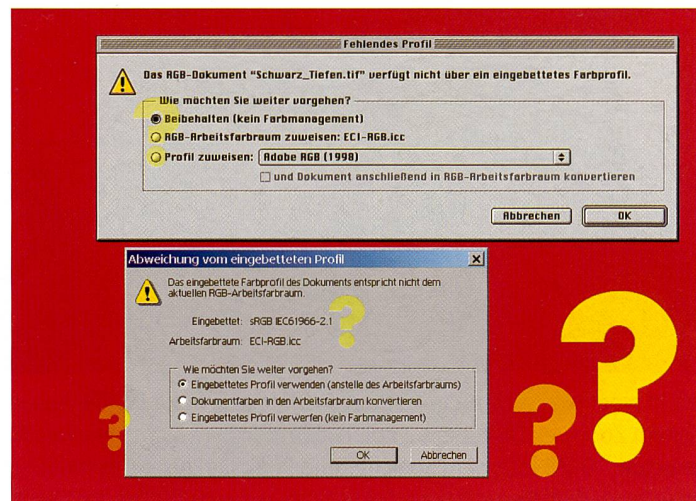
Fehlendes Profil

Das RGB-Dokument "Schwarz_Tiefen.tif" verfügt nicht über ein eingebettetes Farbprofil.

Wie möchten Sie weiter vorgehen?
Beibehalten (kein Farbmanagement)
RGB-Arbeitsfarbraum zuweisen: ECI-RGB.icc
Profil zuweisen: Adobe RGB (1998)
und Dokument anschließend in RGB-Arbeitsfarbraum konvertieren

Abbrechen OK

Abweichung vom eingebetteten Profil

Das eingebettete Farbprofil des Dokuments entspricht nicht dem aktuellen RGB-Arbeitsfarbraum.

Eingebettet: sRGB IEC61966-2.1
Arbeitsfarbraum: ECI-RGB.icc

Wie möchten Sie weiter vorgehen?
Eingebettetes Profil verwenden (anstelle des Arbeitsfarbraums)
Dokumentfarben in den Arbeitsfarbraum konvertieren
Eingebettetes Profil verwerfen (kein Farbmanagement)

OK Abbrechen